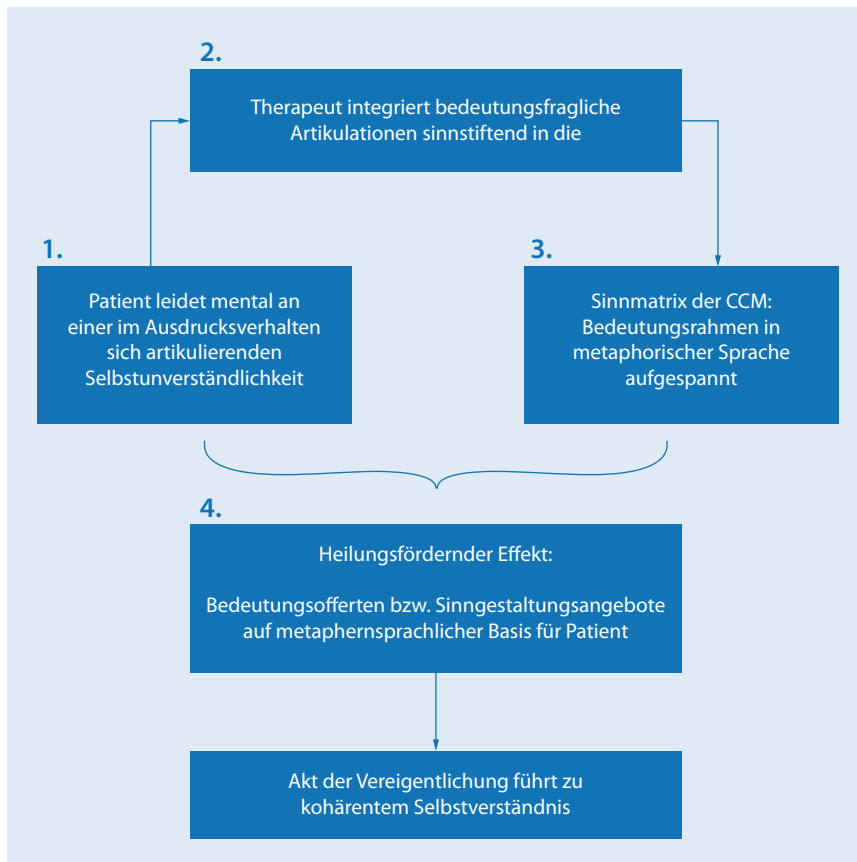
2.

Therapeut integriert bedeutungsfragliche Artikulationen sinnstiftend in die

1.

Patient leidet mental an einer im Ausdrucksverhalten sich artikulierenden Selbstunverständlichkeit

3.

Sinnmatrix der CCM: Bedeutungsrahmen in metaphorischer Sprache aufgespannt

4.

Heilungsfördernder Effekt:

Bedeutungsofferten bzw. Sinngestaltungsangebote auf metaphernsprachlicher Basis für Patient

Akt der Vereigentlichung führt zu kohärentem Selbstverständnis